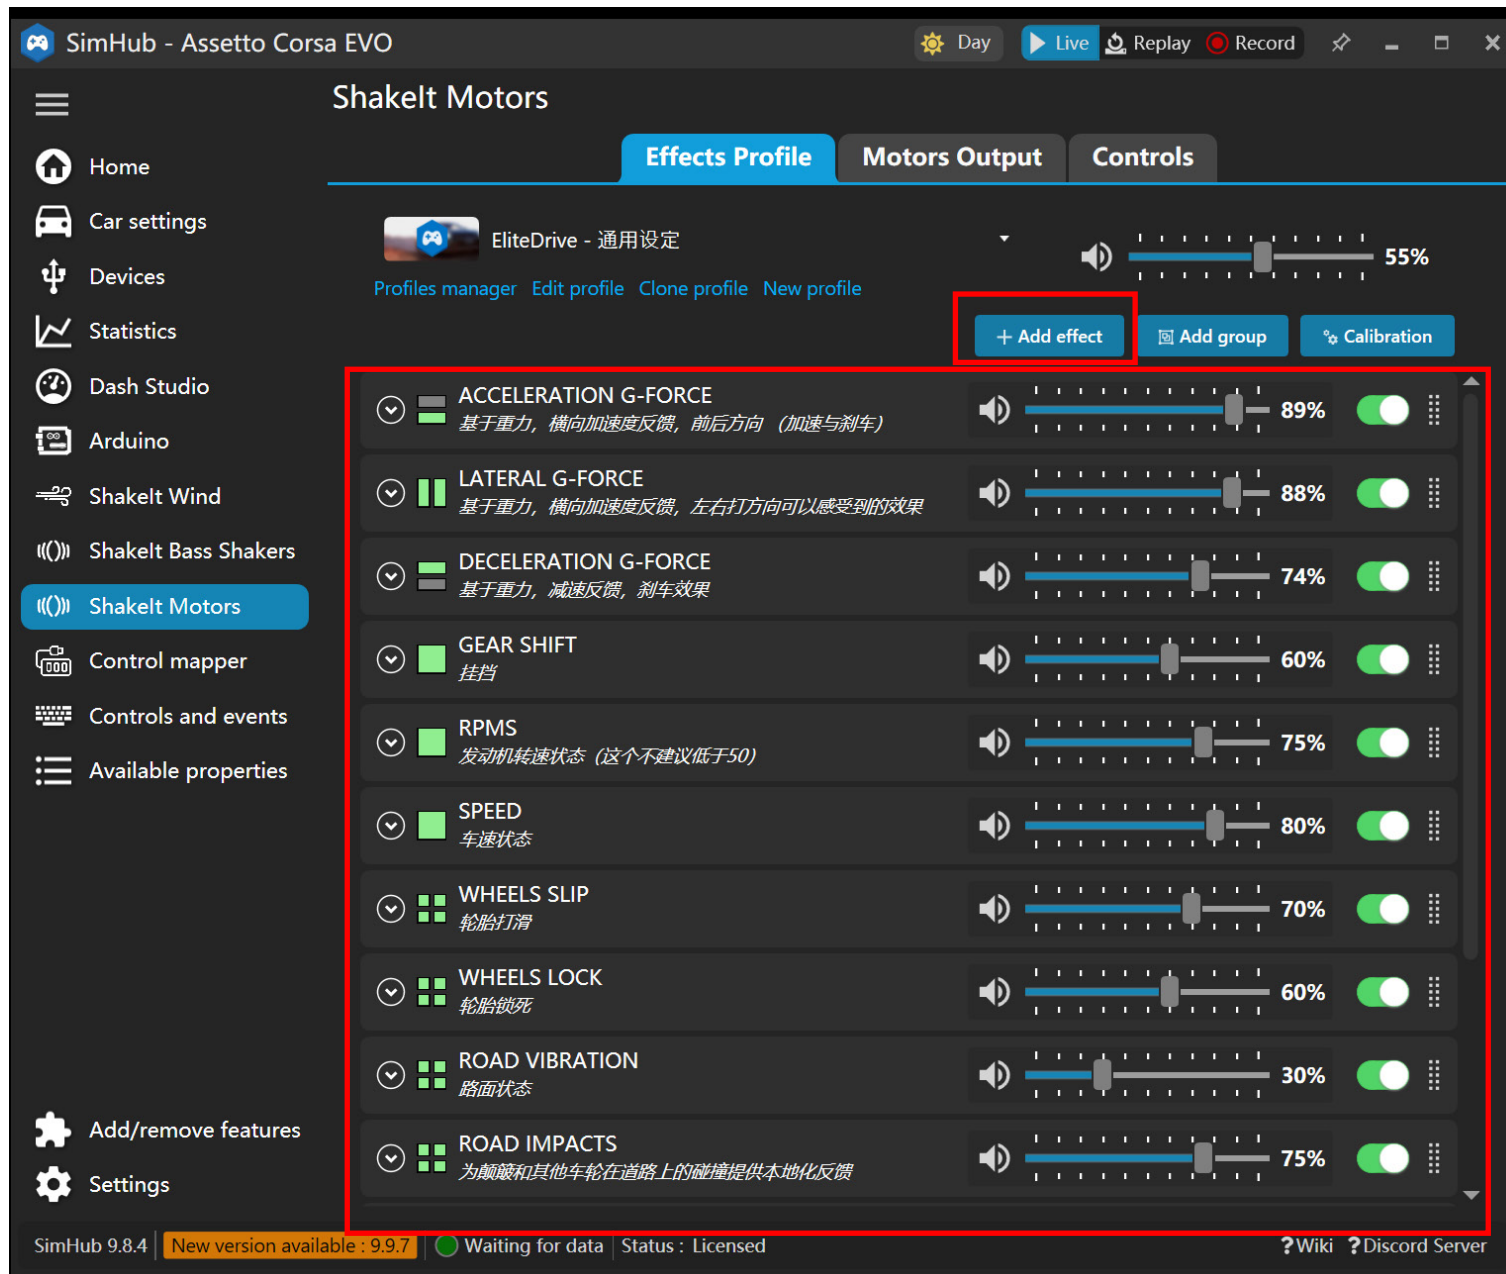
SimHub - Assetto Corsa EVO

Day Live Replay Record

ShakeIt Motors

Home
Car settings
Devices
Statistics
Dash Studio
Arduino
ShakeIt Wind
ShakeIt Bass Shakers
ShakeIt Motors
Control mapper
Controls and events
Available properties

Effects Profile
Motors Output
Controls

EliteDrive - 通用设定

55%

Profiles manager Edit profile Clone profile New profile

+ Add effect
Add group
Calibration

ACCELERATION G-FORCE
基于重力，横向加速度反馈，前后方向 （加速与刹车）
89%

LATERAL G-FORCE
基于重力，横向加速度反馈，左右打方向可以感受到的效果
88%

DECELERATION G-FORCE
基于重力，减速反馈，刹车效果
74%

GEAR SHIFT
挂挡
60%

RPMS
发动机转速状态（这个不建议低于50）
75%

SPEED
车速状态
80%

WHEELS SLIP
轮胎打滑
70%

WHEELS LOCK
轮胎锁死
60%

ROAD VIBRATION
路面状态
30%

ROAD IMPACTS
为颠簸和其他车轮在道路上的碰撞提供本地化反馈
75%

Add/remove features
Settings

SimHub 9.8.4 New version available : 9.9.7 Waiting for data Status : Licensed ?Wiki ?Discord Server